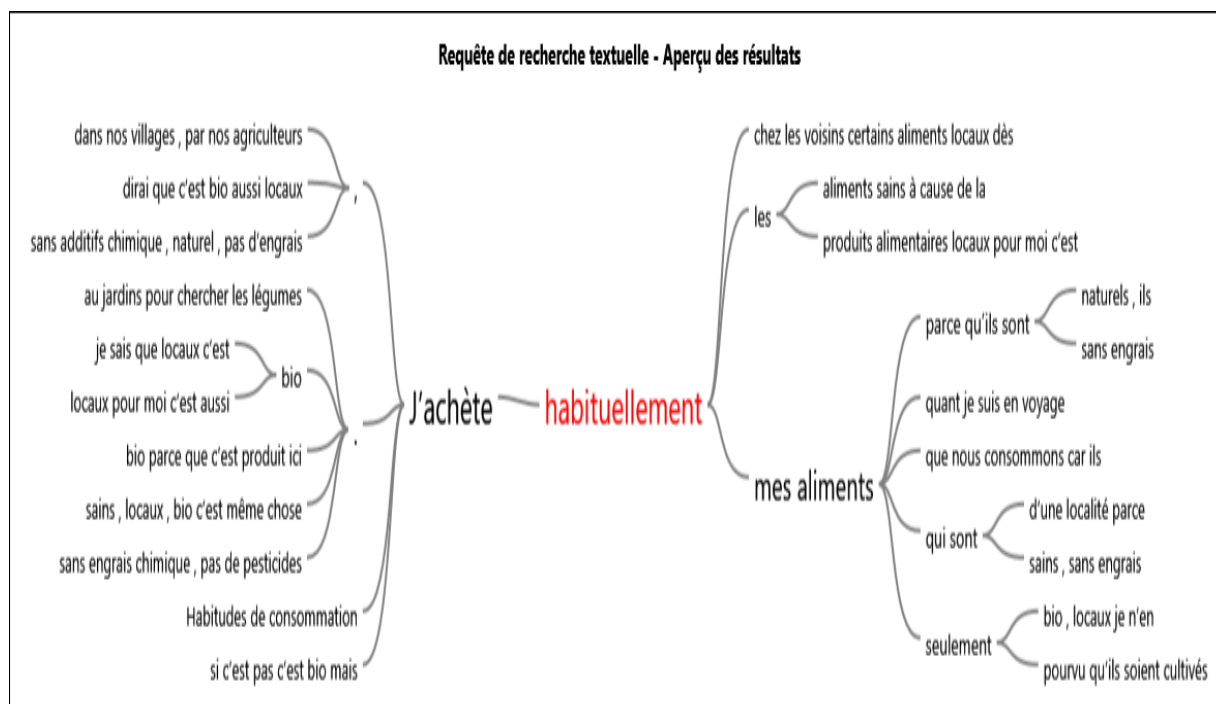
Requête de recherche textuelle - Aperçu des résultats

dans nos villages , par nos agriculteurs
dirai que c'est bio aussi locaux
sans additifs chimique , naturel , pas d'engrais
,
au jardins pour chercher les légumes
je sais que locaux c'est
locaux pour moi c'est aussi
bio
bio parce que c'est produit ici
sains , locaux , bio c'est même chose
sans engrais chimique , pas de pesticides
.
Habitudes de consommation
si c'est pas c'est bio mais

J'achète
habituellement

chez les voisins certains aliments locaux dès
les
aliments sains à cause de la
produits alimentaires locaux pour moi c'est
mes aliments
parce qu'ils sont
naturels , ils
sans engrais
quant je suis en voyage
que nous consommons car ils
qui sont
d'une localité parce
sains , sans engrais
seulement
bio , locaux je n'en
pourvu qu'ils soient cultivés